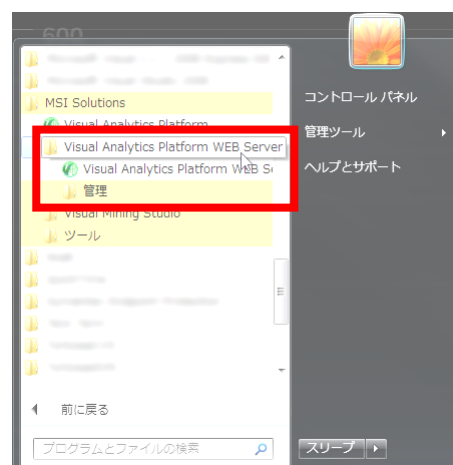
600

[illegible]
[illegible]
MSI Solutions
Visual Analytics Platform
Visual Analytics Platform WEB Server
Visual Analytics Platform WEB Se
管理
Visual Mining Studio
ツール
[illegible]
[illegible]
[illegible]
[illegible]
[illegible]

前に戻る

プログラムとファイルの検索

コントロール パネル
管理ツール
ヘルプとサポート

スリープ